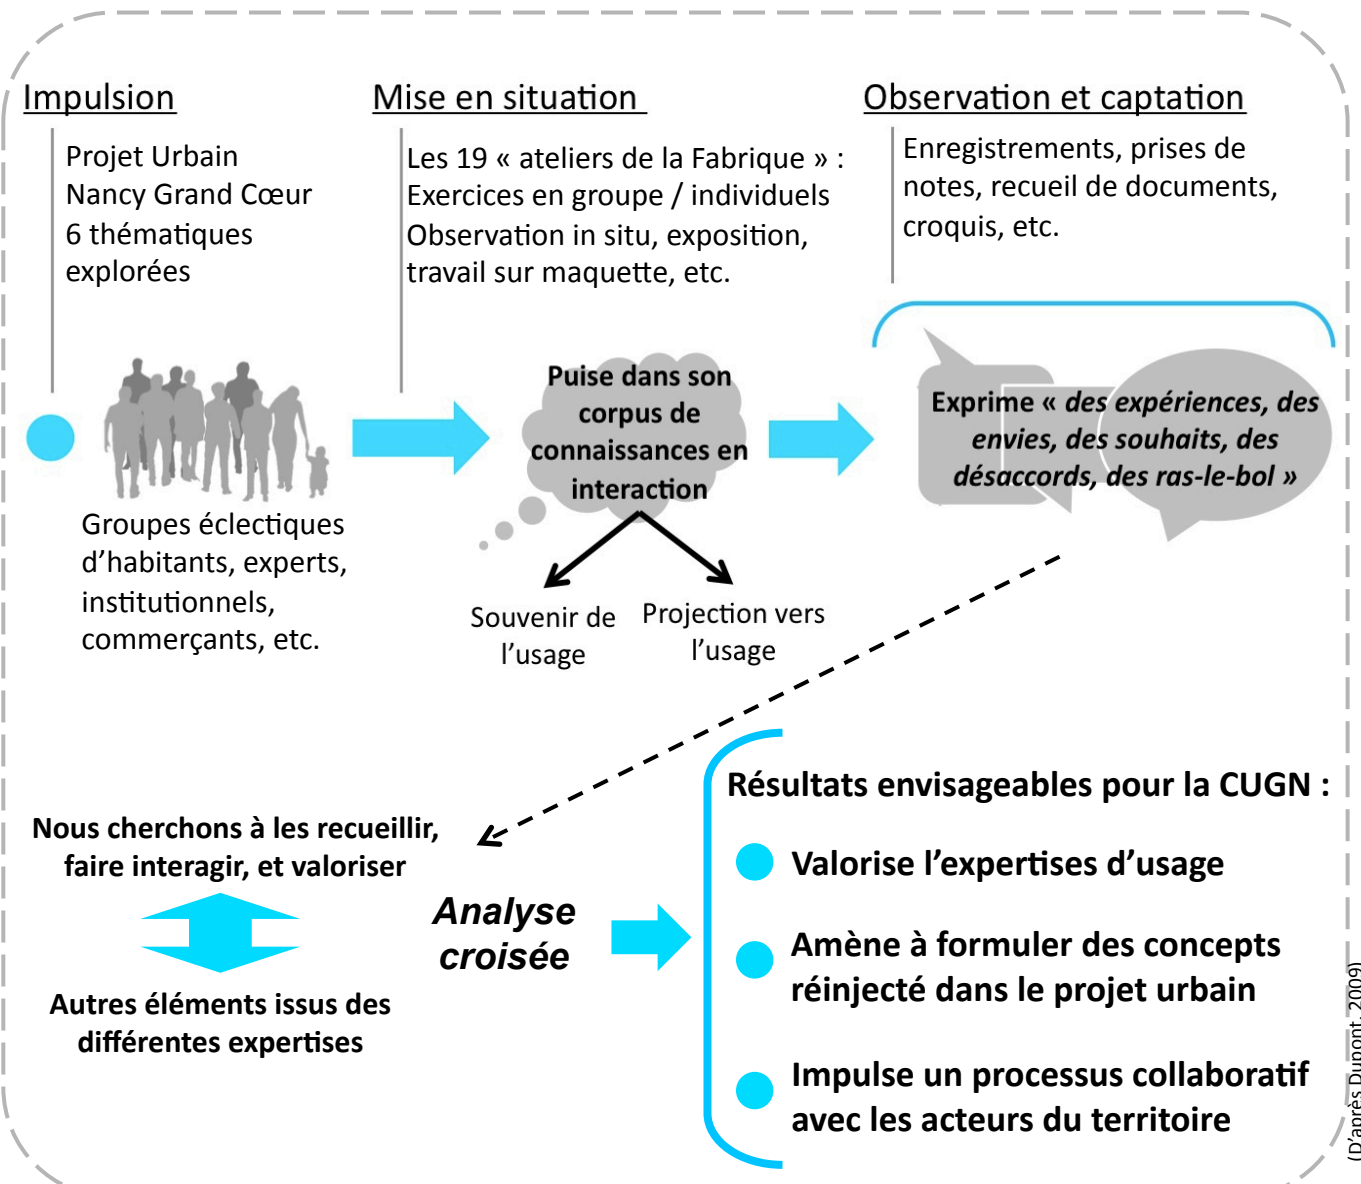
Impulsion

Projet Urbain
Nancy Grand Cœur
6 thématiques explorées

Mise en situation

Les 19 « ateliers de la Fabrique » :
Exercices en groupe / individuels
Observation in situ, exposition, travail sur maquette, etc.

Observation et captation

Enregistrements, prises de notes, recueil de documents, croquis, etc.

Groupes éclectiques d'habitants, experts, institutionnels, commerçants, etc.

Puise dans son corpus de connaissances en interaction

Souvenir de l'usage

Projection vers l'usage

Exprime « des expériences, des envies, des souhaits, des désaccords, des ras-le-bol »

Nous cherchons à les recueillir, faire interagir, et valoriser

Autres éléments issus des différentes expertises

Analyse croisée

Résultats envisageables pour la CUGN :

Valorise l'expertises d'usage

Amène à formuler des concepts réinjecté dans le projet urbain

Impulse un processus collaboratif avec les acteurs du territoire

(D'après Dupont, 2009)